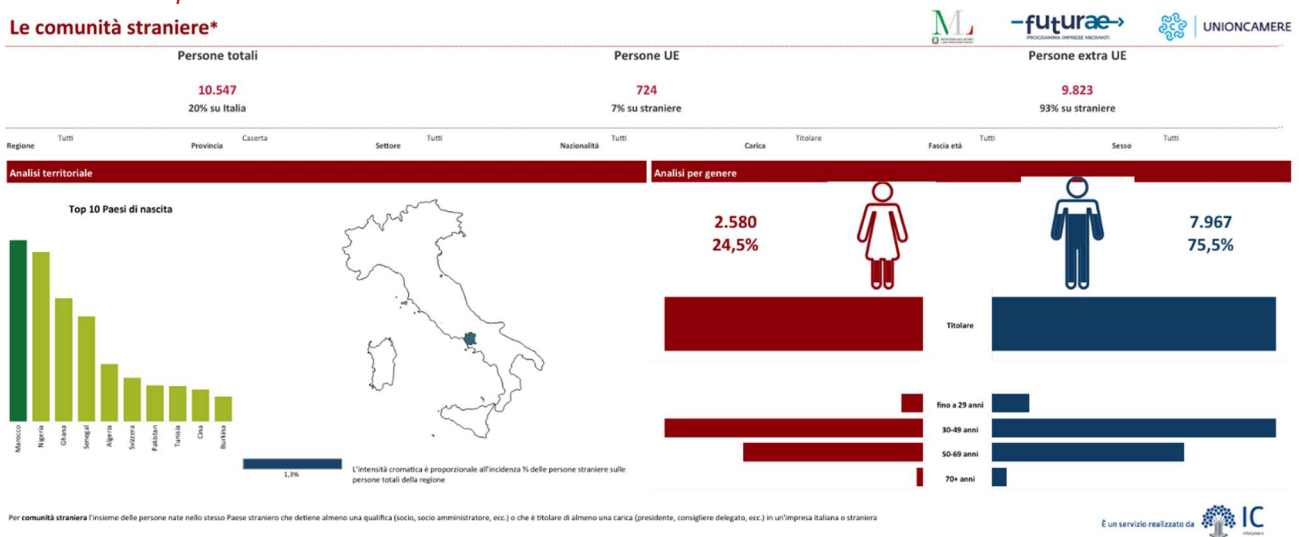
Le comunità straniere*

ML

futurae
PROGRAMMA IMPRESE MIGRANTI

UNIONCAMERE

Persone totali
10.547
20% su Italia

Persone UE
724
7% su straniere

Persone extra UE
9.823
93% su straniere

Regione Tutti
Provincia Caserta
Settore Tutti
Nazionalità Tutti
Carica Titolare
Fascia età Tutti
Sesso Tutti

Analisi territoriale

Top 10 Paesi di nascita

Marocco
Nigeria
Ghana
Senegal
Algeria
Svizzera
Pakistan
Tunisia
Cina
Burkina

1,3%

L'intensità cromatica è proporzionale all'incidenza % delle persone straniere sulle persone totali della regione

Analisi per genere

2.580
24,5%

7.967
75,5%

Titolare

fino a 29 anni
30-49 anni
50-69 anni
70+ anni

Per comunità straniera l'insieme delle persone nate nello stesso Paese straniero che detiene almeno una qualifica (socio, socio amministratore, ecc.) o che è titolare di almeno una carica (presidente, consigliere delegato, ecc.) in un'impresa italiana o straniera

È un servizio realizzato da IC InfoCamere